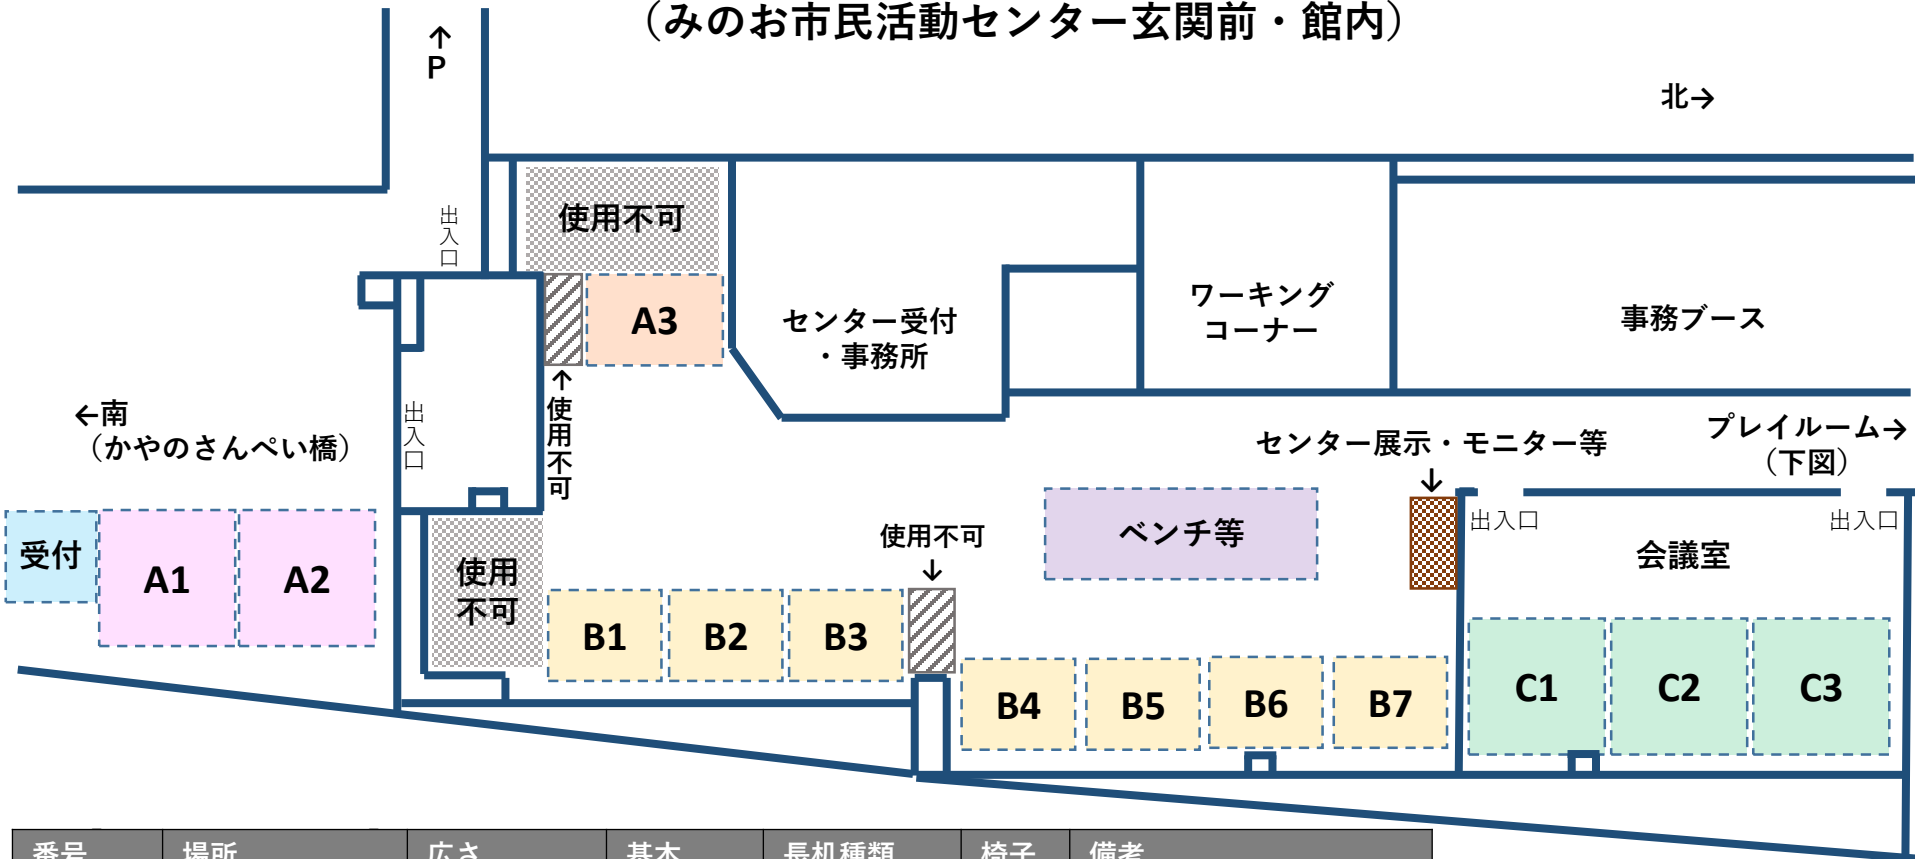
（みのお市民活動センター玄関前・館内）

↑
P

北→

使用不可

出入口

A3

センター受付
・事務所

ワーキング
コーナー

事務ブース

出入口

↑
使用不可

←南
（かやのさんぺい橋）

センター展示・モニター等
↓

プレイルーム→
（下図）

受付

A1

A2

使用
不可

ベンチ等

出入口

出入口

会議室

使用不可
↓

B1

B2

B3

B4

B5

B6

B7

C1

C2

C3

| 番号 | 場所 | 広さ | 基本 | 長机種類 | 椅子 | 備考 |
|---|---|---|---|---|---|---|